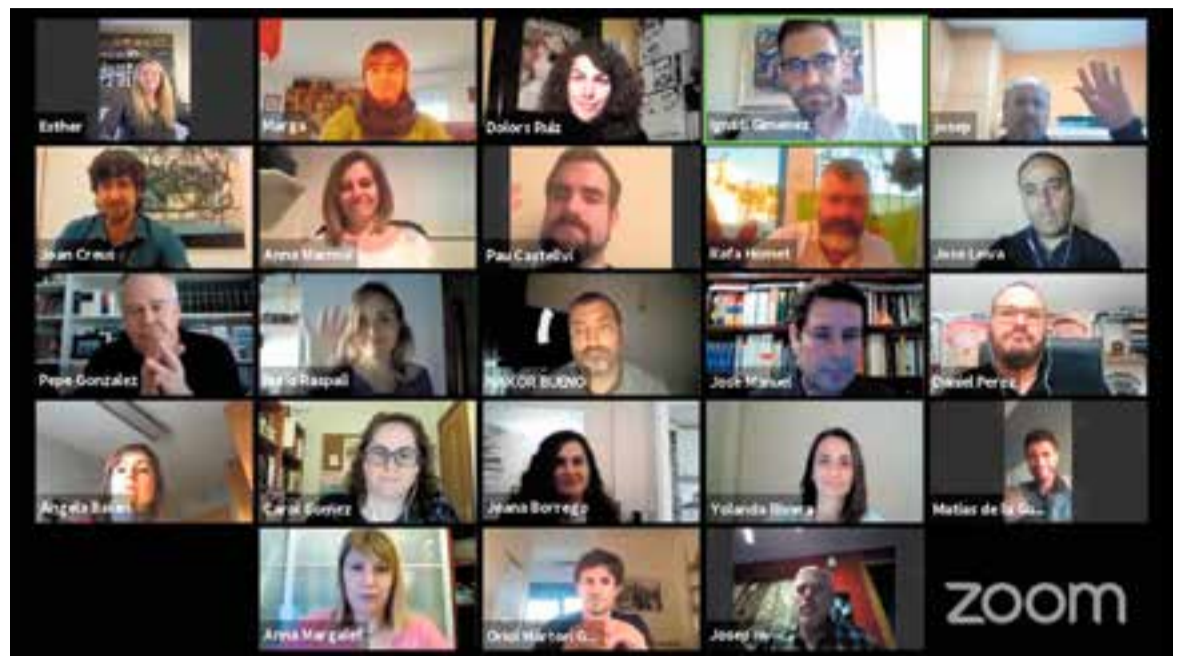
Esther
Marga
Dolors Ruiz
Ignasi Gimenez
Josep
Joan Creus
Anna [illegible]
Pau Castellvi
Rafa Homet
Jose Leiva
Pepe Gonzalez
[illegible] Raspail
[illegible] BUENO
Jose Manuel
Daniel Perez
Angela Bañes
Carol Gomez
Juana Borrego
Yolanda Rivera
Matias de la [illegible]
Anna Margalef
Oriol Martori G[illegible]
Josep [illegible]
zoom